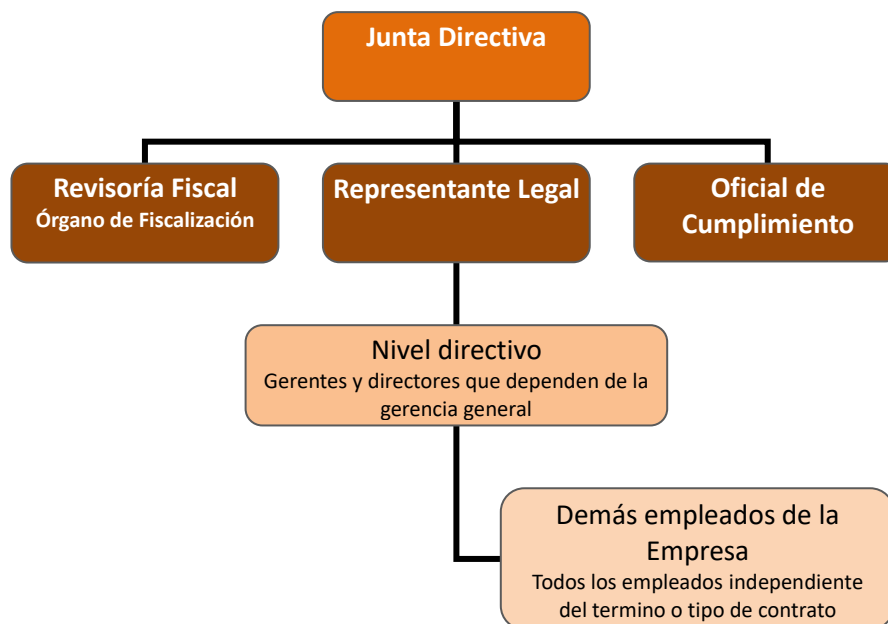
Junta Directiva

Revisoría Fiscal
Órgano de Fiscalización

Representante Legal

Oficial de Cumplimiento

Nivel directivo
Gerentes y directores que dependen de la gerencia general

Demás empleados de la Empresa
Todos los empleados independiente del termino o tipo de contrato